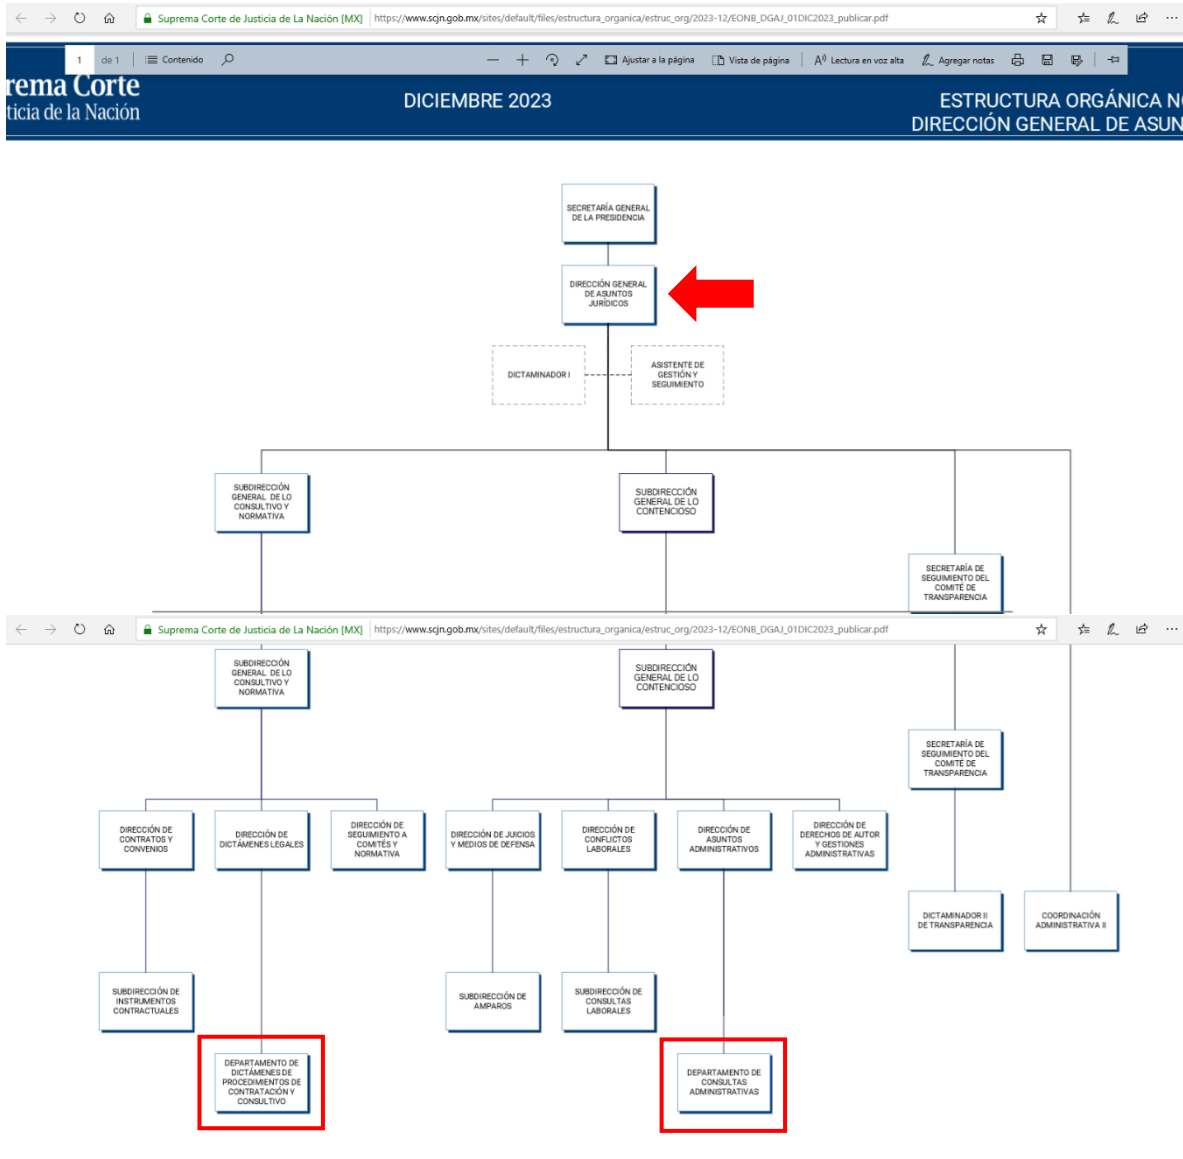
Suprema Corte de Justicia de La Nación [MX] https://www.scjn.gob.mx/sites/default/files/estructura_organica/estruc_org/2023-12/EONB_DGAJ_01DIC2023_publicar.pdf

1 de 1 Contenido Ajustar a la página Vista de página Lectura en voz alta Agregar notas

rema Corte
ticia de la Nación

DICIEMBRE 2023

ESTRUCTURA ORGÁNICA N
DIRECCIÓN GENERAL DE ASUN

SECRETARÍA GENERAL DE LA PRESIDENCIA

DIRECCIÓN GENERAL DE ASUNTOS JURÍDICOS

DICTAMINADOR I

ASISTENTE DE GESTIÓN Y SEGUIMIENTO

SUBDIRECCIÓN GENERAL DE LO CONSULTIVO Y NORMATIVA

SUBDIRECCIÓN GENERAL DE LO CONTENCIOSO

SECRETARÍA DE SEGUIMIENTO DEL COMITÉ DE TRANSPARENCIA

Suprema Corte de Justicia de La Nación [MX] https://www.scjn.gob.mx/sites/default/files/estructura_organica/estruc_org/2023-12/EONB_DGAJ_01DIC2023_publicar.pdf

SUBDIRECCIÓN GENERAL DE LO CONSULTIVO Y NORMATIVA

SUBDIRECCIÓN GENERAL DE LO CONTENCIOSO

SECRETARÍA DE SEGUIMIENTO DEL COMITÉ DE TRANSPARENCIA

DIRECCIÓN DE CONTRATOS Y CONVENIOS

DIRECCIÓN DE DICTÁMENES LEGALES

DIRECCIÓN DE SEGUIMIENTO A COMITÉS Y NORMATIVA

DIRECCIÓN DE JUICIOS Y MEDIOS DE DEFENSA

DIRECCIÓN DE CONFLICTOS LABORALES

DIRECCIÓN DE ASUNTOS ADMINISTRATIVOS

DIRECCIÓN DE DERECHOS DE AUTOR Y GESTIONES ADMINISTRATIVAS

DICTAMINADOR II DE TRANSPARENCIA

COORDINACIÓN ADMINISTRATIVA II

SUBDIRECCIÓN DE INSTRUMENTOS CONTRACTUALES

SUBDIRECCIÓN DE AMPAROS

SUBDIRECCIÓN DE CONSULTAS LABORALES

DEPARTAMENTO DE DICTÁMENES DE PROCEDIMIENTOS DE CONTRATACIÓN Y CONSULTIVO

DEPARTAMENTO DE CONSULTAS ADMINISTRATIVAS